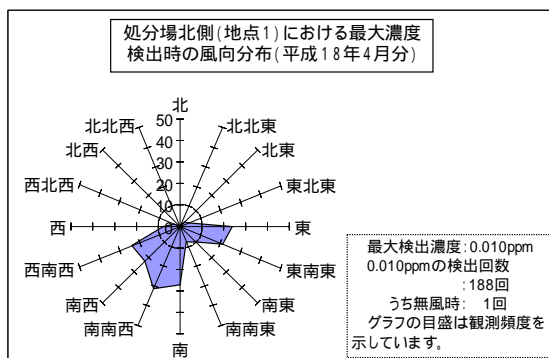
処分場北側(地点1)における最大濃度検出時の風向分布(平成18年4月分)

北
50
40
30
20
10
0
北北東
北東
東北東
東
東南東
南東
南南東
南
南南西
南西
西南西
西
西北西
北西
北北西

最大検出濃度:0.010ppm
0.010ppmの検出回数
:188回
うち無風時: 1回
グラフの目盛は観測頻度を示しています。